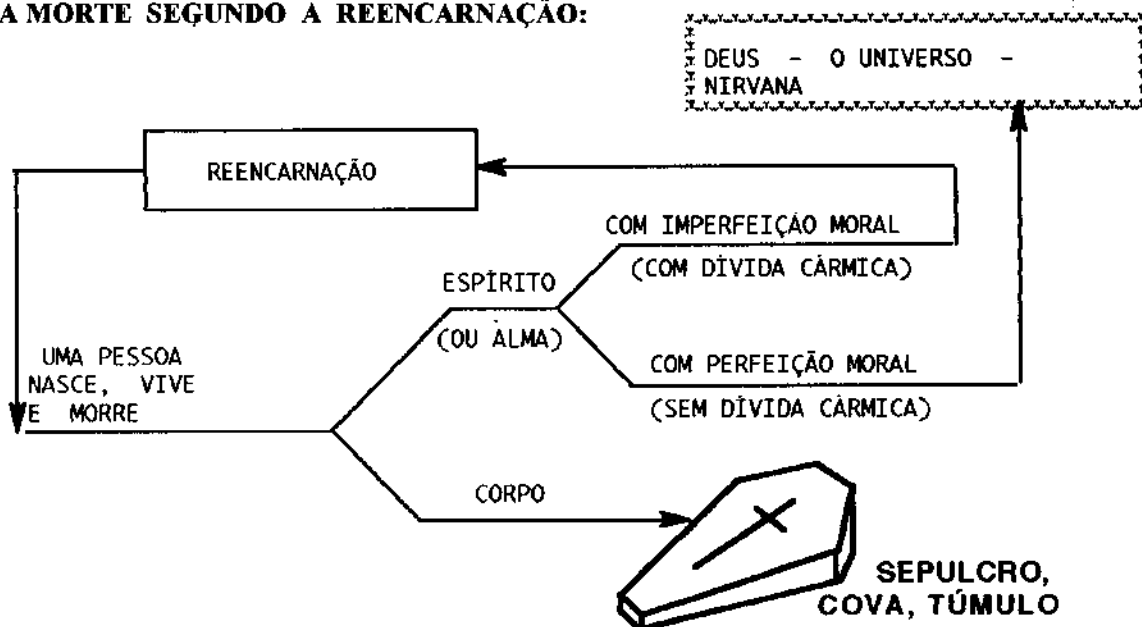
A MORTE SEGUNDO A REENCARNAÇÃO:

DEUS - O UNIVERSO - NIRVANA

REENCARNAÇÃO

COM IMPERFEIÇÃO MORAL
(COM DÍVIDA CÁRMICA)

ESPÍRITO
(OU ALMA)

COM PERFEIÇÃO MORAL
(SEM DÍVIDA CÁRMICA)

UMA PESSOA NASCE, VIVE E MORRE

CORPO

SEPULCRO, COVA, TÚMULO